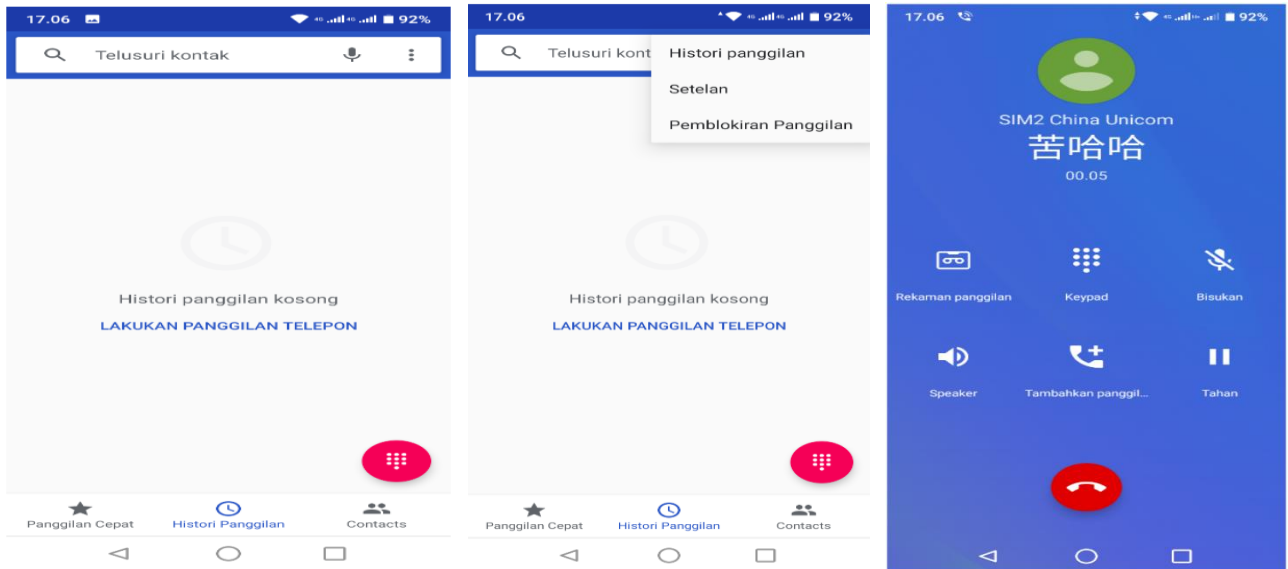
17.06 92%

Telusuri kontak

Histori panggilan kosong

LAKUKAN PANGGILAN TELEPON

Panggilan Cepat
Histori Panggilan
Contacts

17.06 92%

Telusuri kont

Histori panggilan
Setelan
Pemblokiran Panggilan

Histori panggilan kosong

LAKUKAN PANGGILAN TELEPON

Panggilan Cepat
Histori Panggilan
Contacts

17.06 92%

SIM2 China Unicom
苦哈哈
00.05

Rekaman panggilan
Keypad
Bisukan

Speaker
Tambahkan panggil...
Tahan